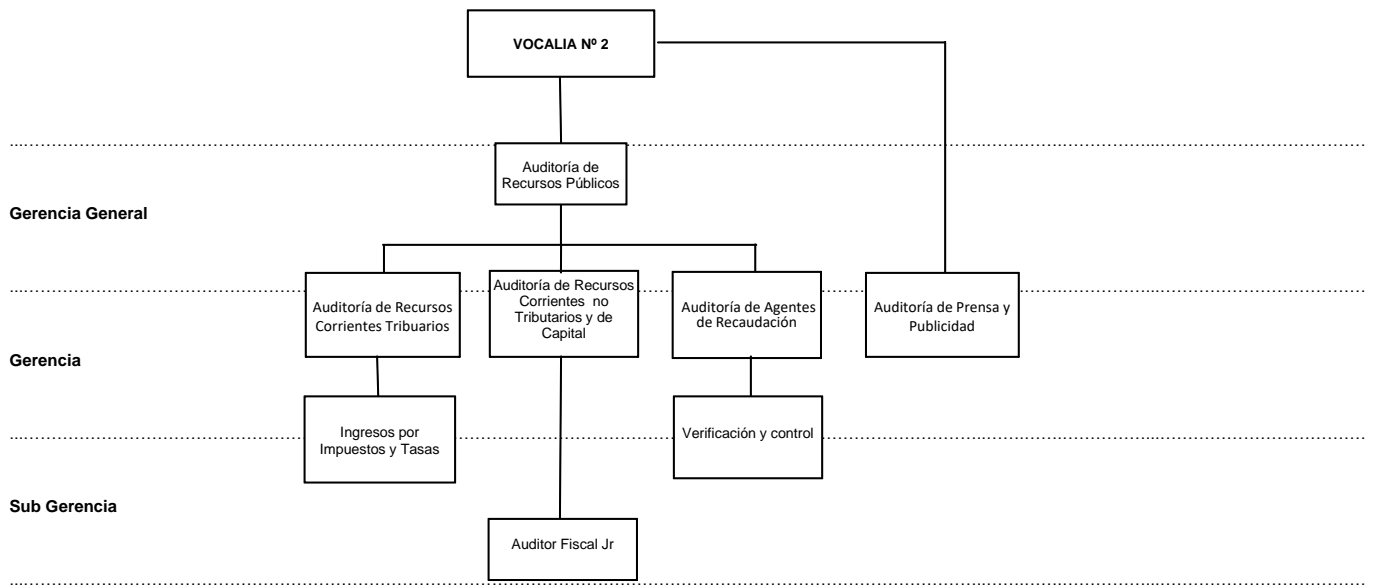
VOCALIA Nº 2

Auditoría de Recursos Públicos

Gerencia General

Auditoría de Recursos Corrientes Tribuarios

Auditoría de Recursos Corrientes no Tributarios y de Capital

Auditoría de Agentes de Recaudación

Auditoría de Prensa y Publicidad

Gerencia

Ingresos por Impuestos y Tasas

Verificación y control

Sub Gerencia

Auditor Fiscal Jr